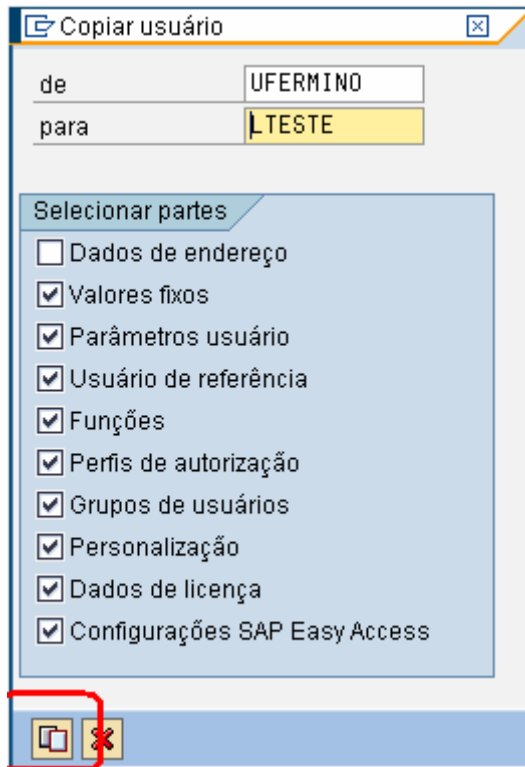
Copiar usuário

de UFERMINO
para LTESTE

Selecionar partes
Dados de endereço
Valores fixos
Parâmetros usuário
Usuário de referência
Funções
Perfis de autorização
Grupos de usuários
Personalização
Dados de licença
Configurações SAP Easy Access